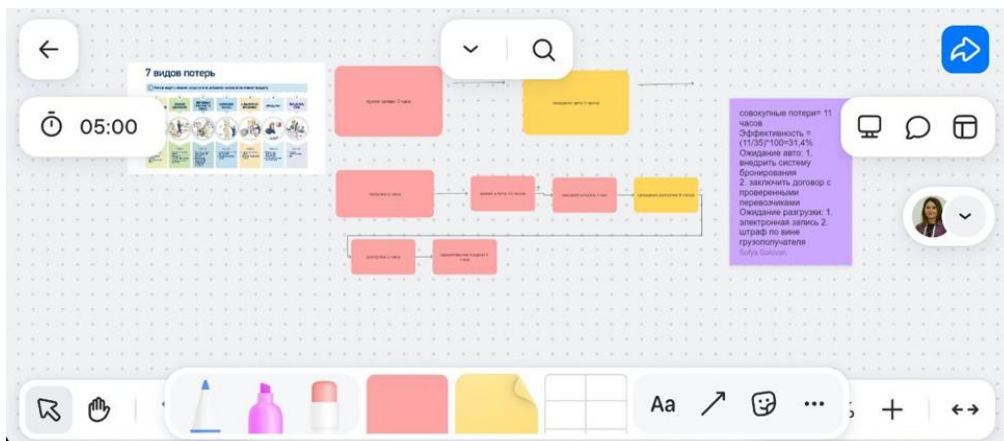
7 видов потерь

05:00

совокупные потери= 11 часов
Эффективность = (11/35)*100=31,4%
Ожидание авто: 1. внедрить систему бронирования
2. заключить договор с проверенными перевозчиками
Ожидание разгрузки: 1. электронная запись 2. штраф по вине грузополучателя
Sofya Golovan

Aa

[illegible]